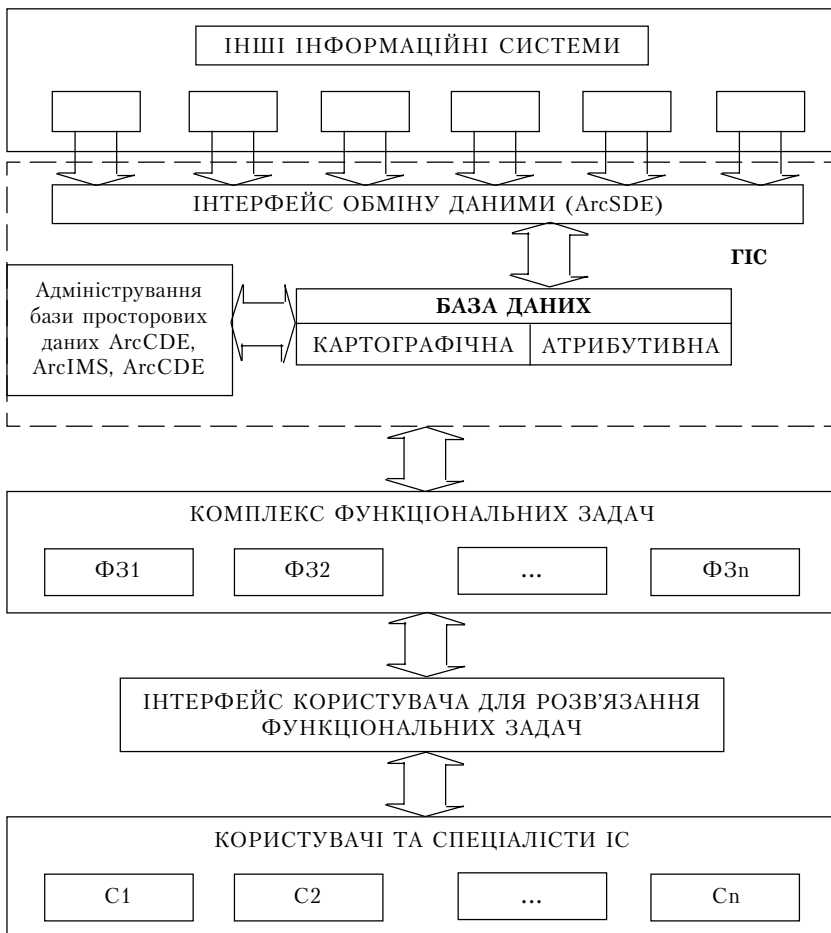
ІНШІ ІНФОРМАЦІЙНІ СИСТЕМИ

ІНТЕРФЕЙС ОБМІНУ ДАНИМИ (ArcSDE)

ГІС

Адміністрування бази просторових даних ArcCDE, ArcIMS, ArcCDE

БАЗА ДАНИХ

КАРТОГРАФІЧНА

АТРИБУТИВНА

КОМПЛЕКС ФУНКЦІОНАЛЬНИХ ЗАДАЧ

ФЗ1

ФЗ2

...

ФЗn

ІНТЕРФЕЙС КОРИСТУВАЧА ДЛЯ РОЗВ'ЯЗАННЯ ФУНКЦІОНАЛЬНИХ ЗАДАЧ

КОРИСТУВАЧІ ТА СПЕЦІАЛІСТИ ІС

С1

С2

...

Сn